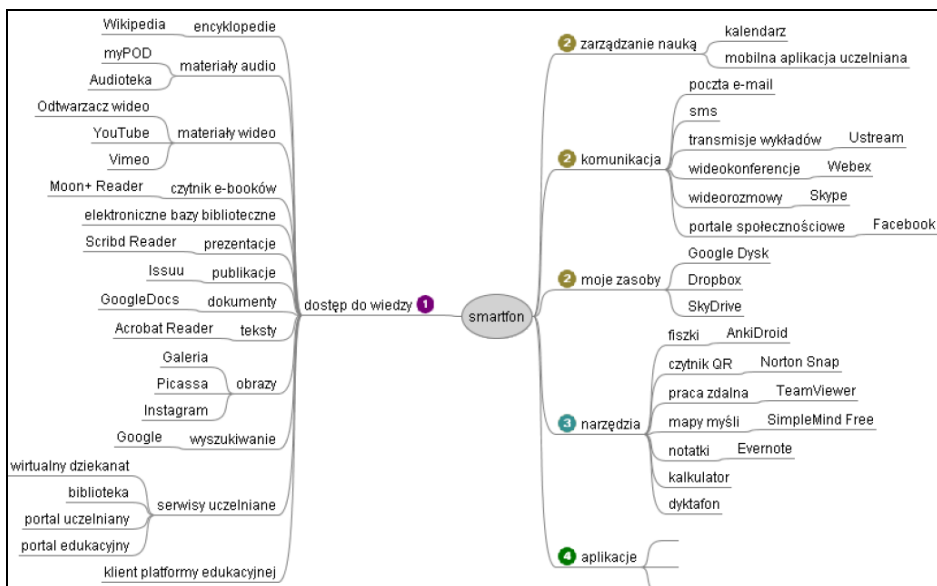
Wikipedia encyklopedie
myPOD
Audioteka
materiały audio
Odtwarzacz wideo
YouTube
Vimeo
materiały wideo
Moon+ Reader czytnik e-booków
elektroniczne bazy biblioteczne
Scribd Reader prezentacje
Issuu publikacje
GoogleDocs dokumenty
Acrobat Reader teksty
Galeria
Picassa
Instagram
obrazy
Google wyszukiwanie
wirtualny dziekanat
biblioteka
portal uczelniany
portal edukacyjny
serwisy uczelniane
klient platformy edukacyjnej
dostęp do wiedzy 1
smartfon
2 zarządzanie nauką
kalendarz
mobilna aplikacja uczelniana
2 komunikacja
poczta e-mail
sms
transmisje wykładów Ustream
wideokonferencje Webex
wideorozmowy Skype
portale społecznościowe Facebook
2 moje zasoby
Google Dysk
Dropbox
SkyDrive
3 narzędzia
fiszki AnkiDroid
czytnik QR Norton Snap
praca zdalna TeamViewer
mapy myśli SimpleMind Free
notatki Evernote
kalkulator
dyktafon
4 aplikacje